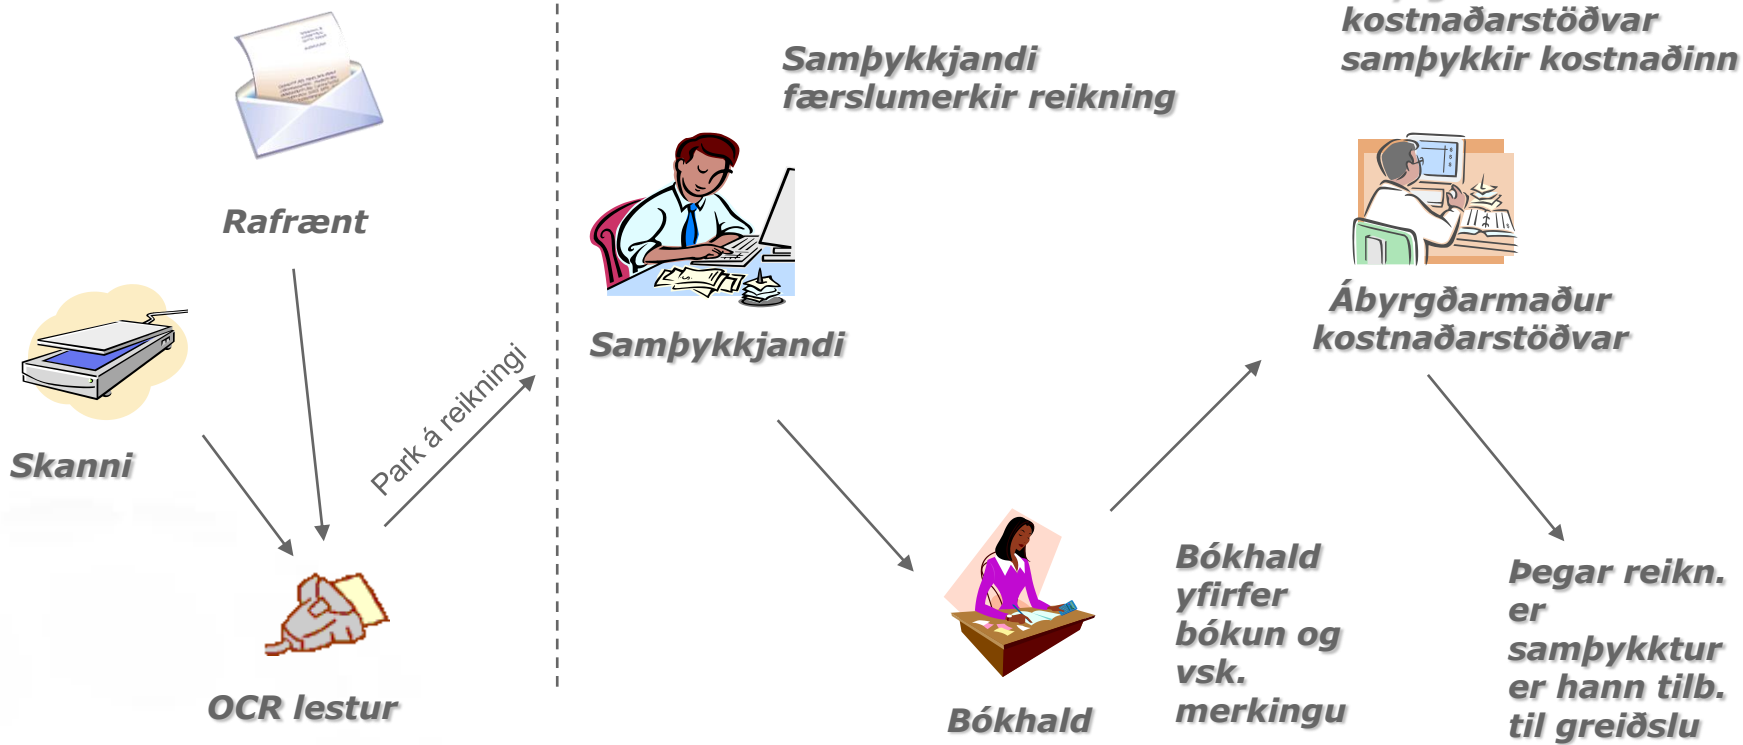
Rafrænt

Skanni

OCR lestur

Park á reikningi

Samþykkjandi færslumerkir reikning

Samþykkjandi

Bókhald

Bókhald yfirfer bókun og vsk. merkingu

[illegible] kostnaðarstöðvar samþykkir kostnaðinn

Ábyrgðarmaður kostnaðarstöðvar

Þegar reikn. er samþykktur er hann tilb. til greiðslu